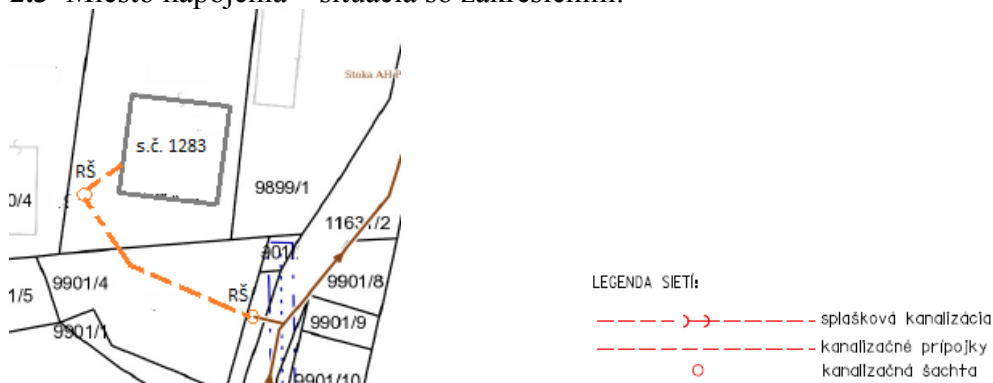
2.5 Miesto napojenia – situácia so zakreslením:

Stoka AHP

s.č. 1283

RŠ

0/4

9899/1

1163/2

9011

9901/4

9901/8

1/5

RŠ

9901/9

9901/1

9901/10

LEGENDA SIETÍ:

splašková kanalizácia

kanalizačné prípojky

kanalizačná šachta